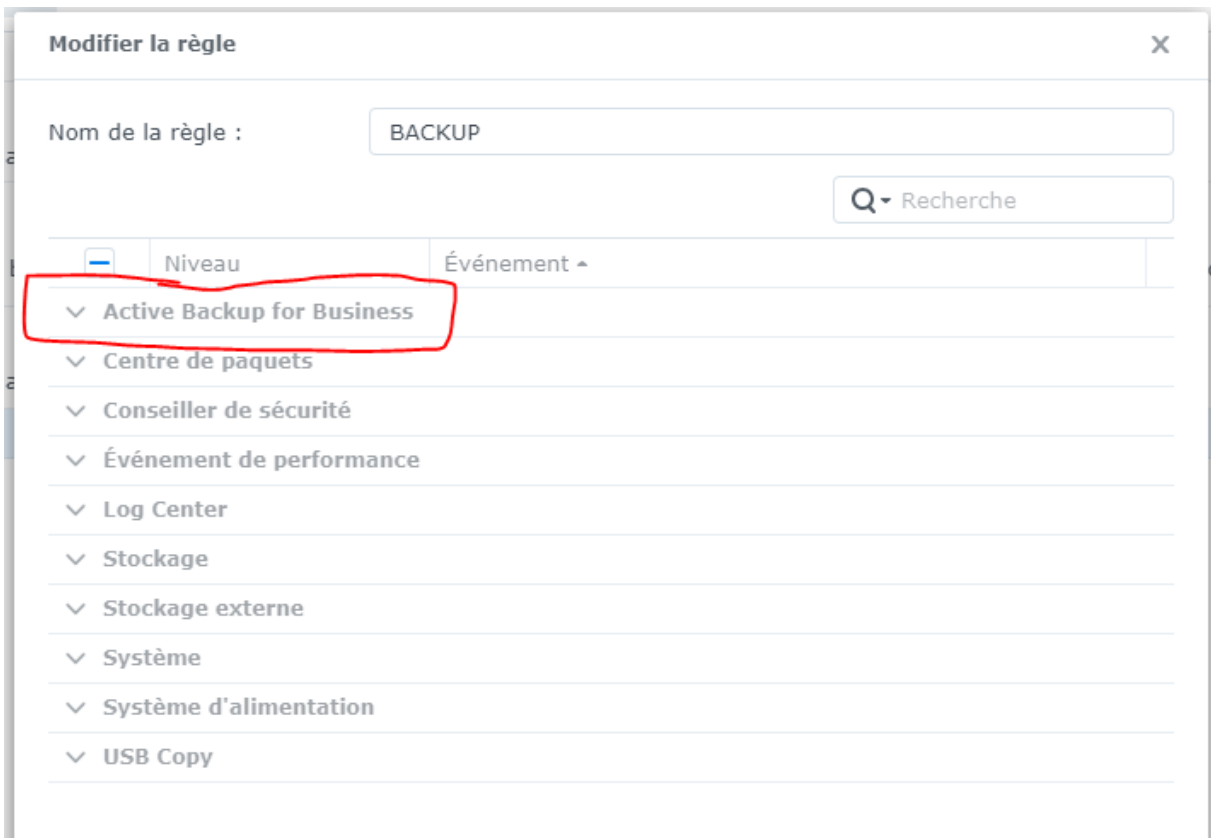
Modifier la règle

×

Nom de la règle : BACKUP

Recherche

| | Niveau | Événement |
|---|---|---|
| Active Backup for Business | | |
| Centre de paquets | | |
| Conseiller de sécurité | | |
| Événement de performance | | |
| Log Center | | |
| Stockage | | |
| Stockage externe | | |
| Système | | |
| Système d'alimentation | | |
| USB Copy | | |